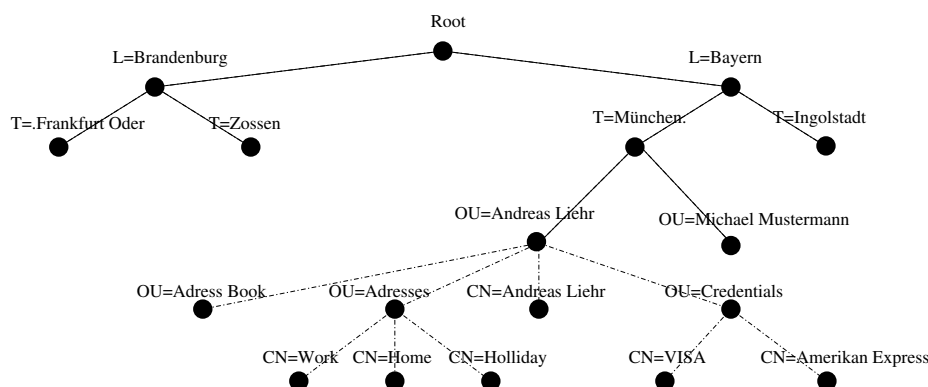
Root

L=Brandenburg

L=Bayern

T=.Frankfurt Oder

T=Zossen

T=München.

T=Ingolstadt

OU=Andreas Liehr

OU=Michael Mustermann

OU=Adress Book

OU=Adresses

CN=Andreas Liehr

OU=Credentials

CN=Work

CN=Home

CN=Holliday

CN=VISA

CN=Amerikan Express